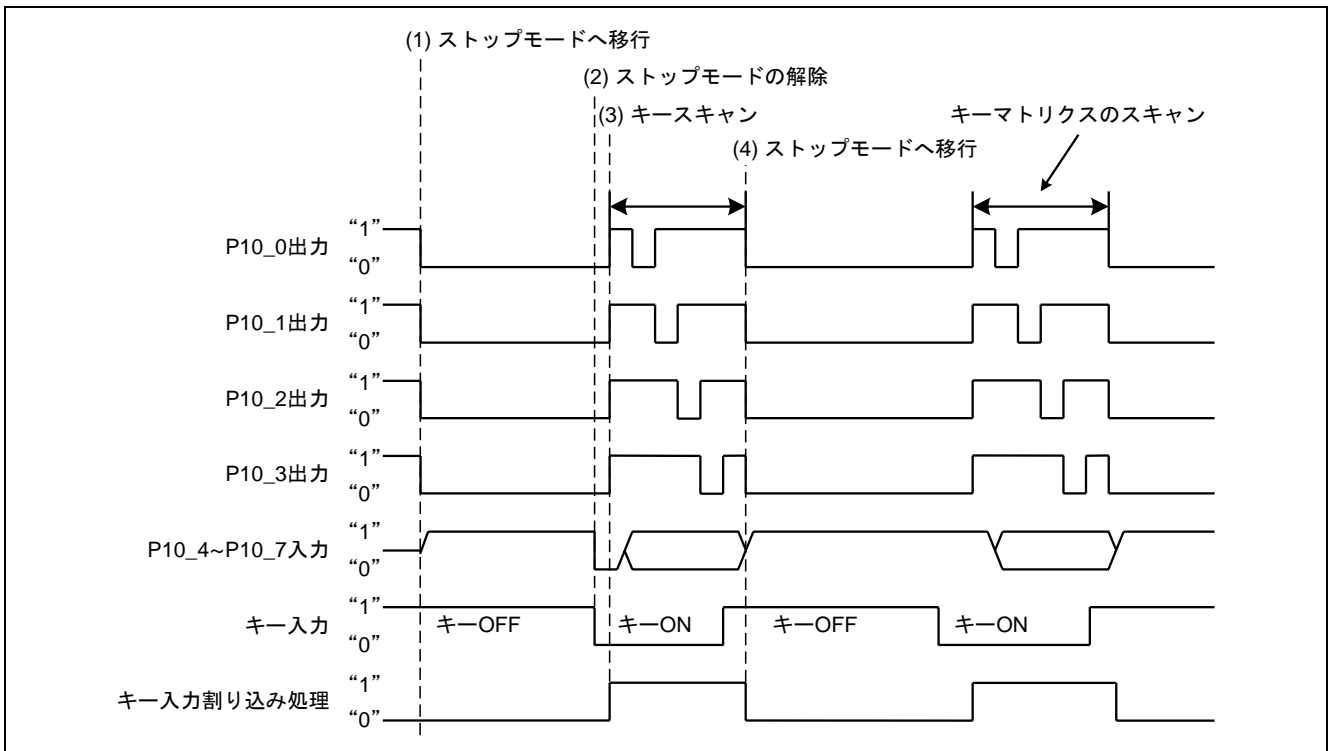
(1) ストップモードへ移行

(2) ストップモードの解除

(3) キースキャン

(4) ストップモードへ移行

キーマトリクスのスキャン

P10_0出力 "1" "0"

P10_1出力 "1" "0"

P10_2出力 "1" "0"

P10_3出力 "1" "0"

P10_4~P10_7入力 "1" "0"

キー入力 "1" "0" キーOFF キーON キーOFF キーON

キー入力割り込み処理 "1" "0"